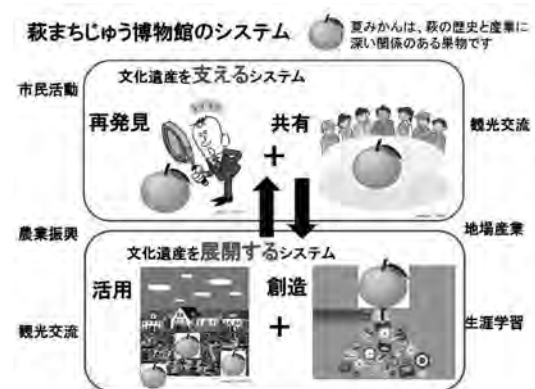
萩まちじゅう博物館のシステム

夏みかんは、萩の歴史と産業に深い関係のある果物です

市民活動

文化遺産を支えるシステム

再発見

共有

+

観光交流

農業振興

地場産業

文化遺産を展開するシステム

活用

創造

+

観光交流

生涯学習